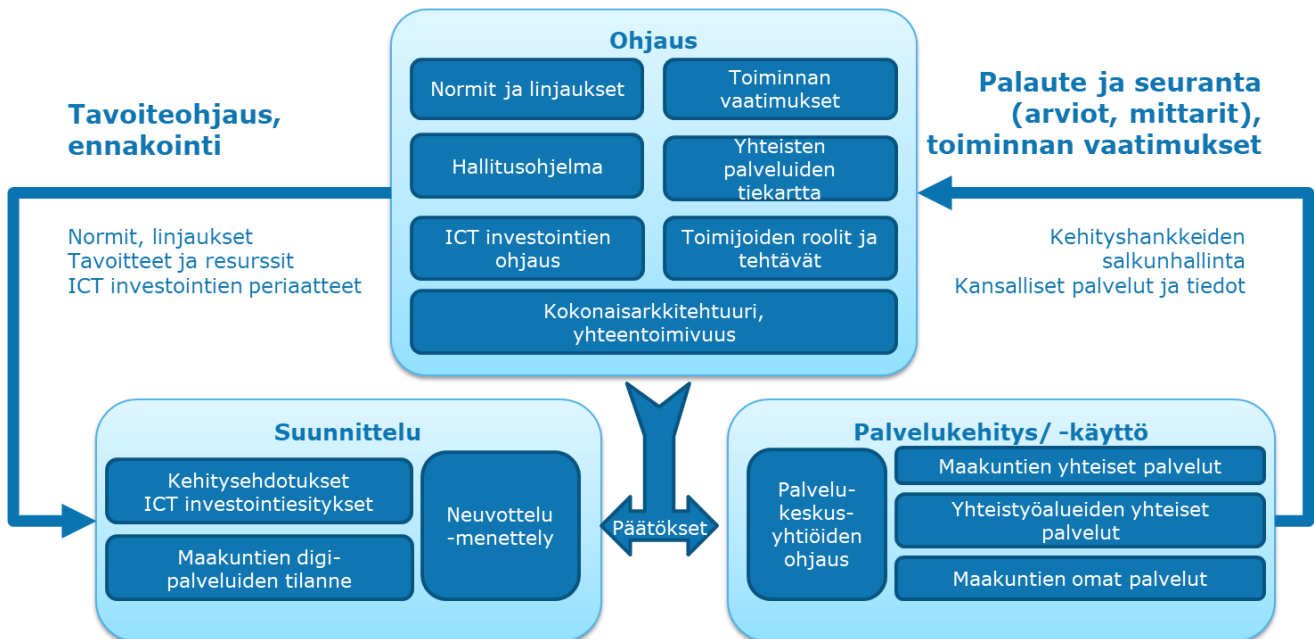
Tavoiteohjaus, ennakointi

Normit, linjaukset
Tavoitteet ja resurssit
ICT investointien periaatteet

Ohjaus

Normit ja linjaukset

Toiminnan vaatimukset

Hallitusohjelma

Yhteisten palveluiden tiekartta

ICT investointien ohjaus

Toimijoiden roolit ja tehtävät

Kokonaisarkkitehtuuri, yhteentoimivuus

Palaute ja seuranta (arviot, mittarit), toiminnan vaatimukset

Kehityshankkeiden salkunhallinta
Kansalliset palvelut ja tiedot

Suunnittelu

Kehitysehdotukset
ICT investointiesitykset

Maakuntien digipalveluiden tilanne

Neuvottelu -menettely

Päätökset

Palvelukehitys/ -käyttö

Palvelukeskusyhtiöiden ohjaus

Maakuntien yhteiset palvelut

Yhteistyöalueiden yhteiset palvelut

Maakuntien omat palvelut